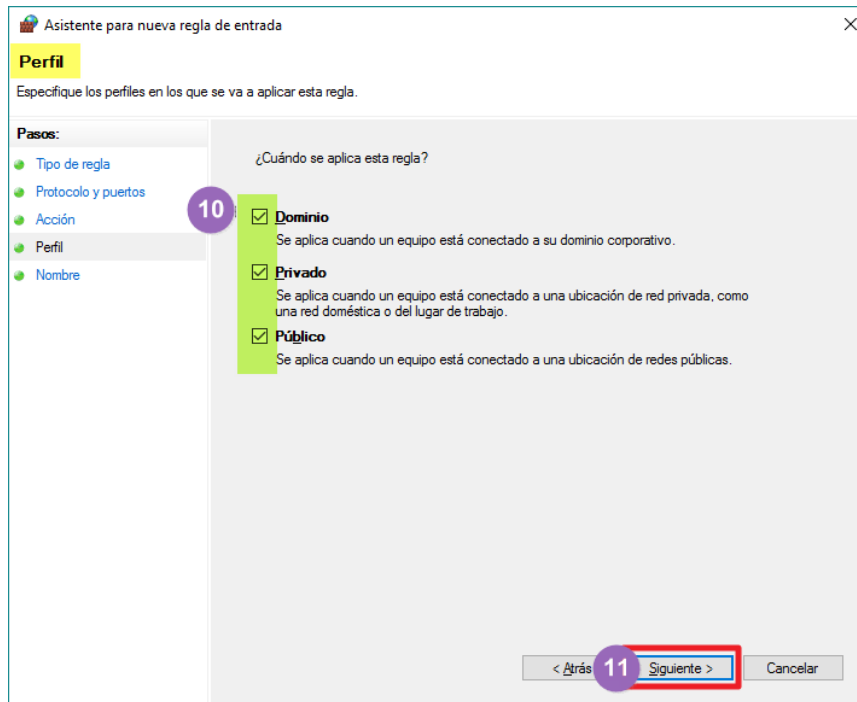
Asistente para nueva regla de entrada

Perfil

Especifique los perfiles en los que se va a aplicar esta regla.

Pasos:

Tipo de regla

Protocolo y puertos

Acción

Perfil

Nombre

¿Cuándo se aplica esta regla?

10

Dominio

Se aplica cuando un equipo está conectado a su dominio corporativo.

Privado

Se aplica cuando un equipo está conectado a una ubicación de red privada, como una red doméstica o del lugar de trabajo.

Público

Se aplica cuando un equipo está conectado a una ubicación de redes públicas.

< Atrás

11

Siguiente >

Cancelar